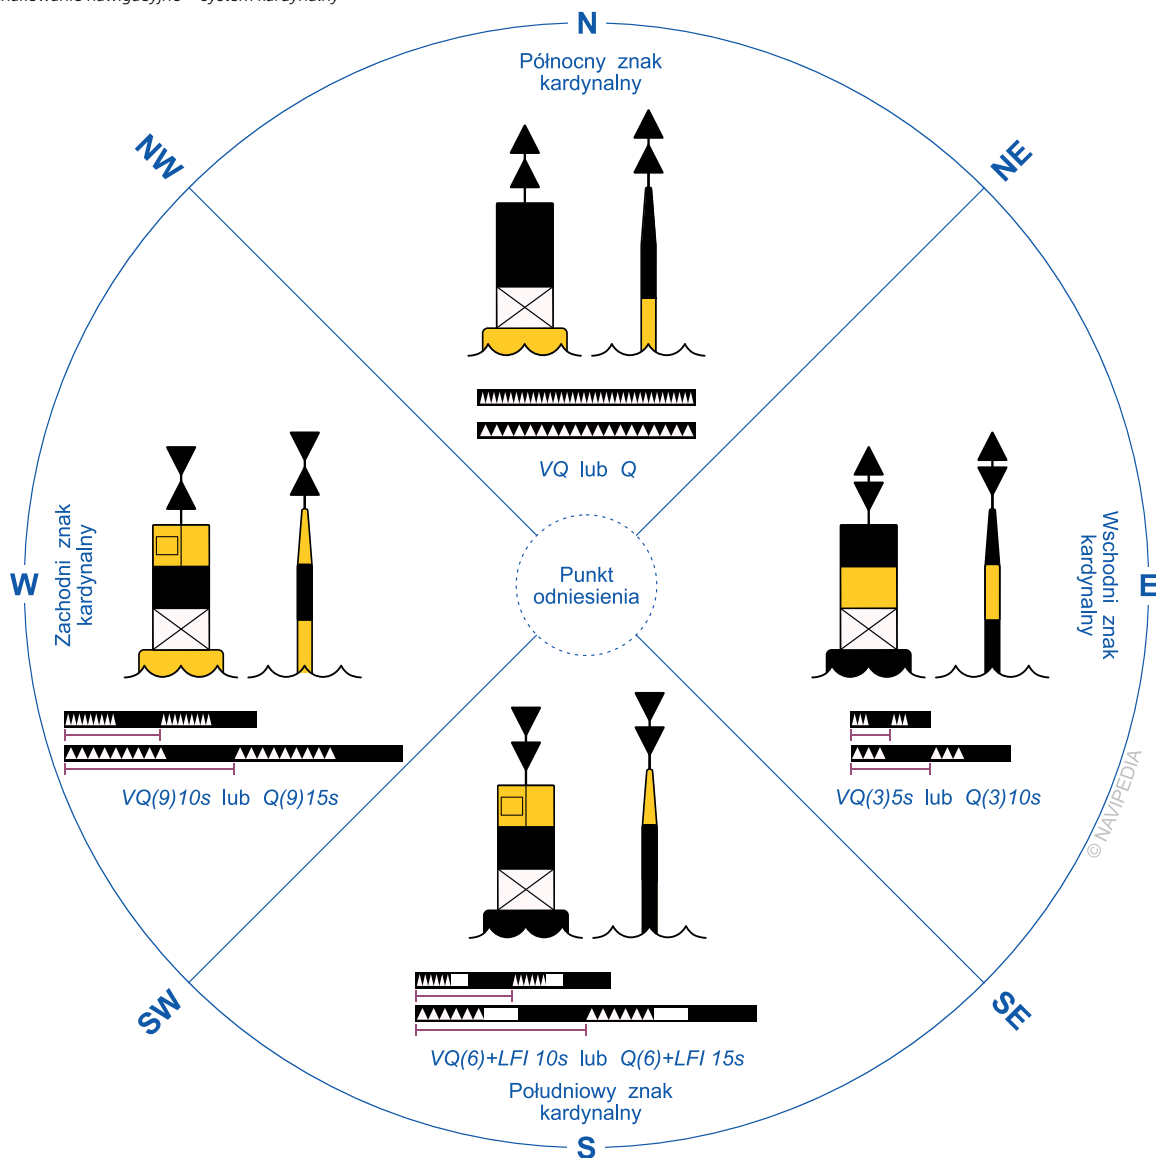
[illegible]

N

Północny znak kardynalny

NW

NE

VQ lub Q

Zachodni znak kardynalny

W

Punkt odniesienia

Wschodni znak kardynalny

E

VQ(9)10s lub Q(9)15s

VQ(3)5s lub Q(3)10s

© NAVIPEDIA

SW

SE

VQ(6)+LFl 10s lub Q(6)+LFl 15s

Południowy znak kardynalny

S